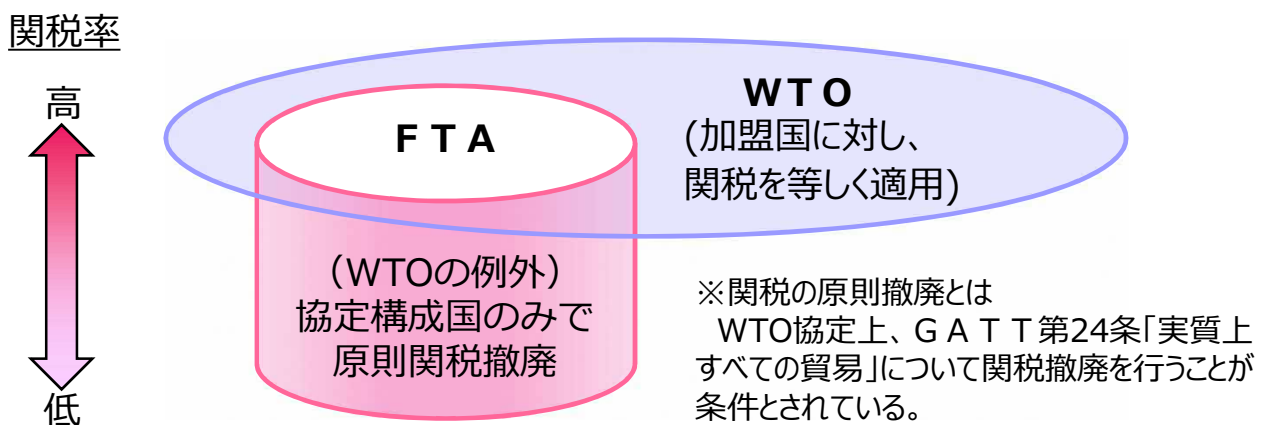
関税率

高

低

ＷＴＯ
(加盟国に対し、
関税を等しく適用)

ＦＴＡ

（WTOの例外）
協定構成国のみで
原則関税撤廃

※関税の原則撤廃とは
　WTO協定上、ＧＡＴＴ第24条「実質上すべての貿易」について関税撤廃を行うことが条件とされている。